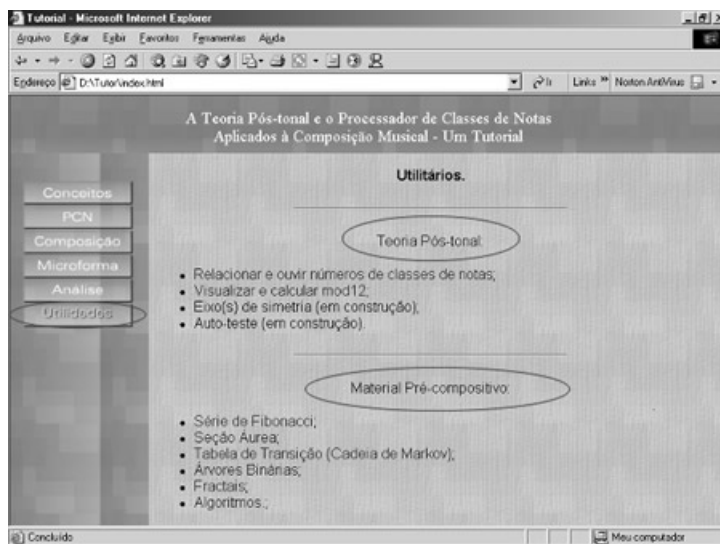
Tutorial - Microsoft Internet Explorer

Arquivo Editar Exibir Favoritos Ferramentas Ajuda

Endereço D:\Tutor\index.html

Ir Links Norton AntiVirus

A Teoria Pós-tonal e o Processador de Classes de Notas Aplicados à Composição Musical - Um Tutorial

Conceitos
PCN
Composição
Microforma
Análise
Utilidades

Utilitários.

Teoria Pós-tonal:

- Relacionar e ouvir números de classes de notas;
- Visualizar e calcular mod12;
- Eixo(s) de simetria (em construção);
- Auto-teste (em construção).

Material Pré-compositivo:

- Série de Fibonacci;
- Seção Aurea;
- Tabela de Transição (Cadeia de Markov);
- Árvores Binárias;
- Fractais;
- Algoritmos.;

Concluído

Meu computador